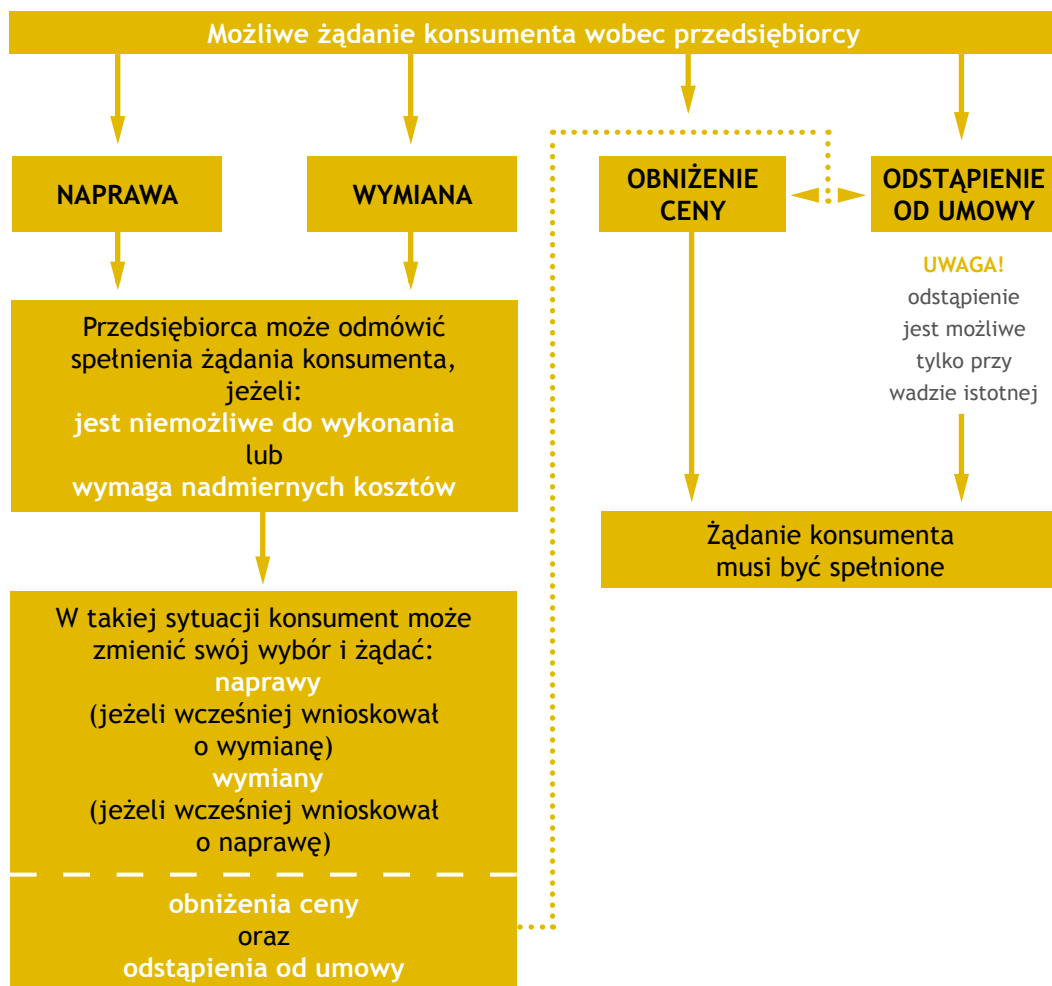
Możliwe żądanie konsumenta wobec przedsiębiorcy

NAPRAWA

WYMIANA

OBNIŻENIE CENY

ODSTĄPIENIE OD UMOWY

UWAGA!
odstąpienie jest możliwe tylko przy wadzie istotnej

Przedsiębiorca może odmówić spełnienia żądania konsumenta, jeżeli:
jest niemożliwe do wykonania
lub
wymaga nadmiernych kosztów

Żądanie konsumenta musi być spełnione

W takiej sytuacji konsument może zmienić swój wybór i żądać:
naprawy
(jeżeli wcześniej wnioskował o wymianę)
wymiany
(jeżeli wcześniej wnioskował o naprawę)

obniżenia ceny
oraz
odstąpienia od umowy